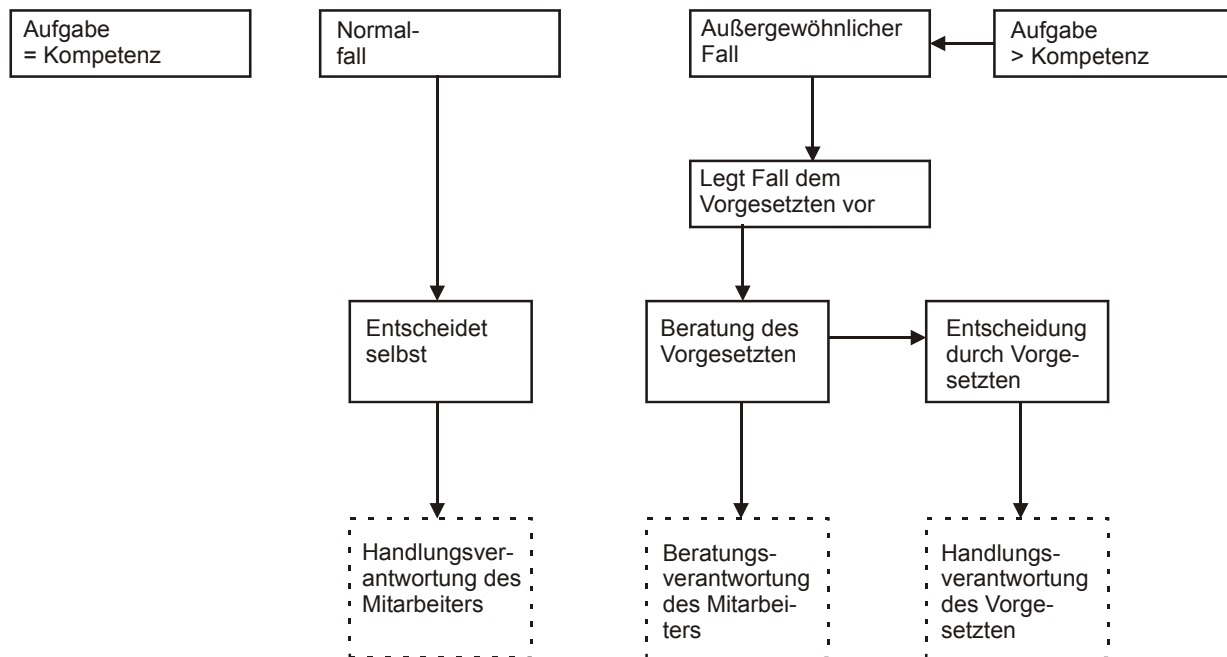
Aufgabe
= Kompetenz

Normalfall

Außergewöhnlicher Fall

Aufgabe
> Kompetenz

Legt Fall dem Vorgesetzten vor

Entscheidet selbst

Beratung des Vorgesetzten

Entscheidung durch Vorgesetzten

Handlungsverantwortung des Mitarbeiters

Beratungsverantwortung des Mitarbeiters

Handlungsverantwortung des Vorgesetzten